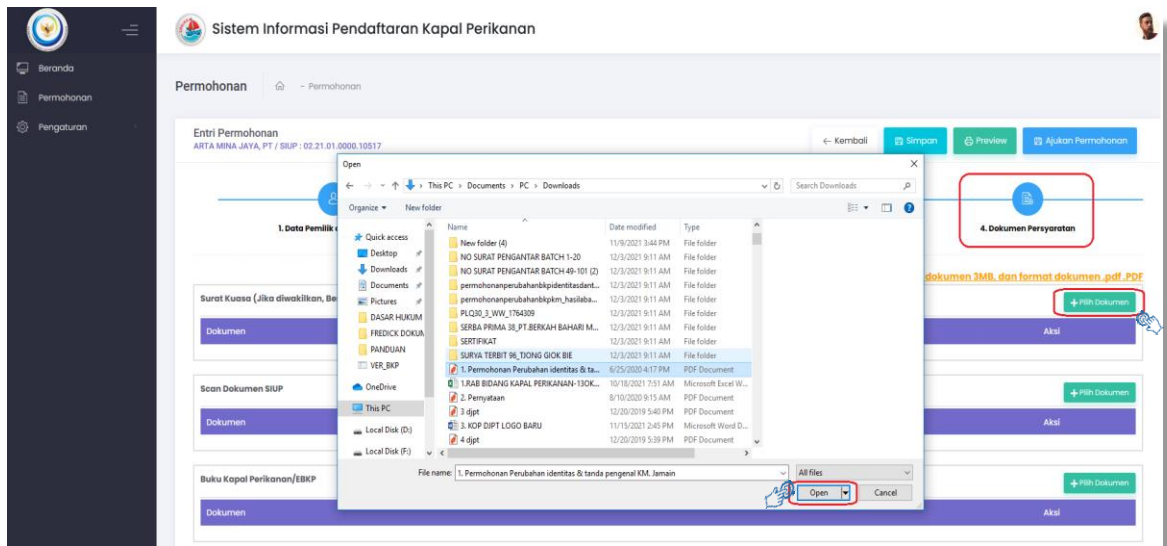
Sistem Informasi Pendaftaran Kapal Perikanan

Beranda
Permohonan
Pengaturan

Permohonan - Permohonan

Entri Permohonan
ARTA MINA JAYA, PT / SIUP : 02.21.01.0000.10517

← Kembali Simpan Preview Ajukan Permohonan

1. Data Pemilik
4. Dokumen Persyaratan

dokumen 3MB, dan format dokumen .pdf .PDF

Surat Kuasa (Jika diwakilkan, Be
+ Pilih Dokumen
Dokumen
Aksi

Scan Dokumen SIUP
+ Pilih Dokumen
Dokumen
Aksi

Buku Kapal Perikanan/EBKP
+ Pilih Dokumen
Dokumen
Aksi

Open
← → ↑ > This PC > Documents > PC > Downloads
Search Downloads
Organize ▾ New folder

Quick access
Desktop
Downloads
Documents
Pictures
DASAR HUKUM
FREDICK DOKUN
PANDUAN
VER_BKP
OneDrive
This PC
Local Disk (D:)
Local Disk (F:)

| Name | Date modified | Type |
|---|---|---|
| New folder (4) | 11/9/2021 3:44 PM | File folder |
| NO SURAT PENGANTAR BATCH 1-20 | 12/3/2021 9:11 AM | File folder |
| NO SURAT PENGANTAR BATCH 49-101 (2) | 12/3/2021 9:11 AM | File folder |
| permohonanperubahanbkpidentitasdant... | 12/3/2021 9:11 AM | File folder |
| permohonanperubahanbkpkm_hasilaba... | 12/3/2021 9:11 AM | File folder |
| PLQ30_3_WW_1764309 | 12/3/2021 9:11 AM | File folder |
| SERBA PRIMA 38_PT.BERKAH BAHARI M... | 12/3/2021 9:11 AM | File folder |
| SERTIFIKAT | 12/3/2021 9:11 AM | File folder |
| SURYA TERBIT 96_TJONG GIOK BIE | 12/3/2021 9:11 AM | File folder |
| 1. Permohonan Perubahan identitas & ta... | 6/25/2020 4:17 PM | PDF Document |
| 1.RAB BIDANG KAPAL PERIKANAN-13OK... | 10/18/2021 7:51 AM | Microsoft Excel W... |
| 2. Pernyataan | 8/10/2020 9:15 AM | PDF Document |
| 3 djpt | 12/20/2019 5:40 PM | PDF Document |
| 3. KOP DJPT LOGO BARU | 11/15/2021 2:45 PM | Microsoft Word D... |
| 4 djpt | 12/20/2019 5:39 PM | PDF Document |

File name: 1. Permohonan Perubahan identitas & tanda pengenal KM. Jamain
All files
Open Cancel